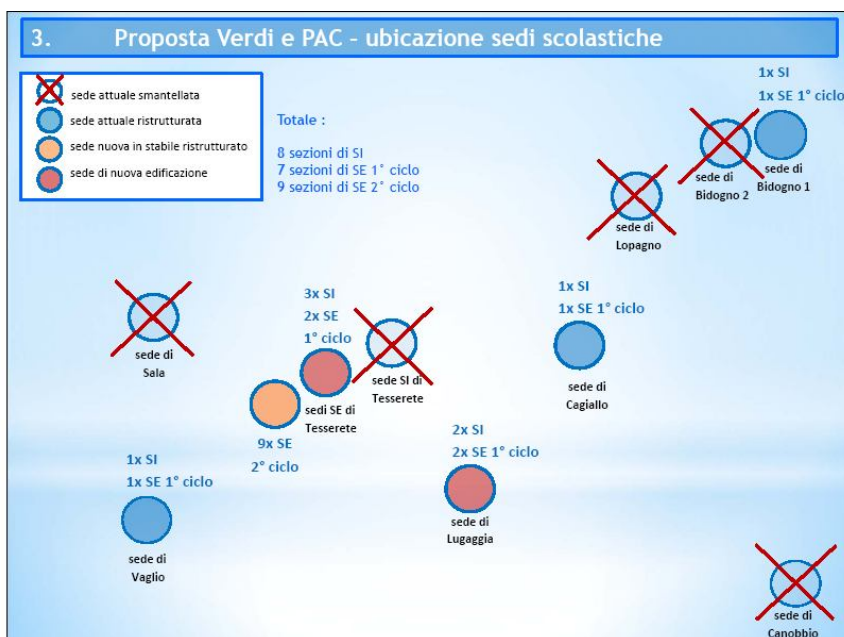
3. Proposta Verdi e PAC - ubicazione sedi scolastiche

sede attuale smantellata
sede attuale ristrutturata
sede nuova in stabile ristrutturato
sede di nuova edificazione

Totale :

8 sezioni di SI
7 sezioni di SE 1° ciclo
9 sezioni di SE 2° ciclo

1x SI
1x SE 1° ciclo

sede di Bidogno 2

sede di Bidogno 1

sede di Lopagno

sede di Sala

3x SI
2x SE
1° ciclo

sede SI di Tesserete

sedi SE di Tesserete

9x SE
2° ciclo

1x SI
1x SE 1° ciclo

sede di Cagiallo

2x SI
2x SE 1° ciclo

sede di Lugaggia

1x SI
1x SE 1° ciclo

sede di Vaglio

sede di Canobbio